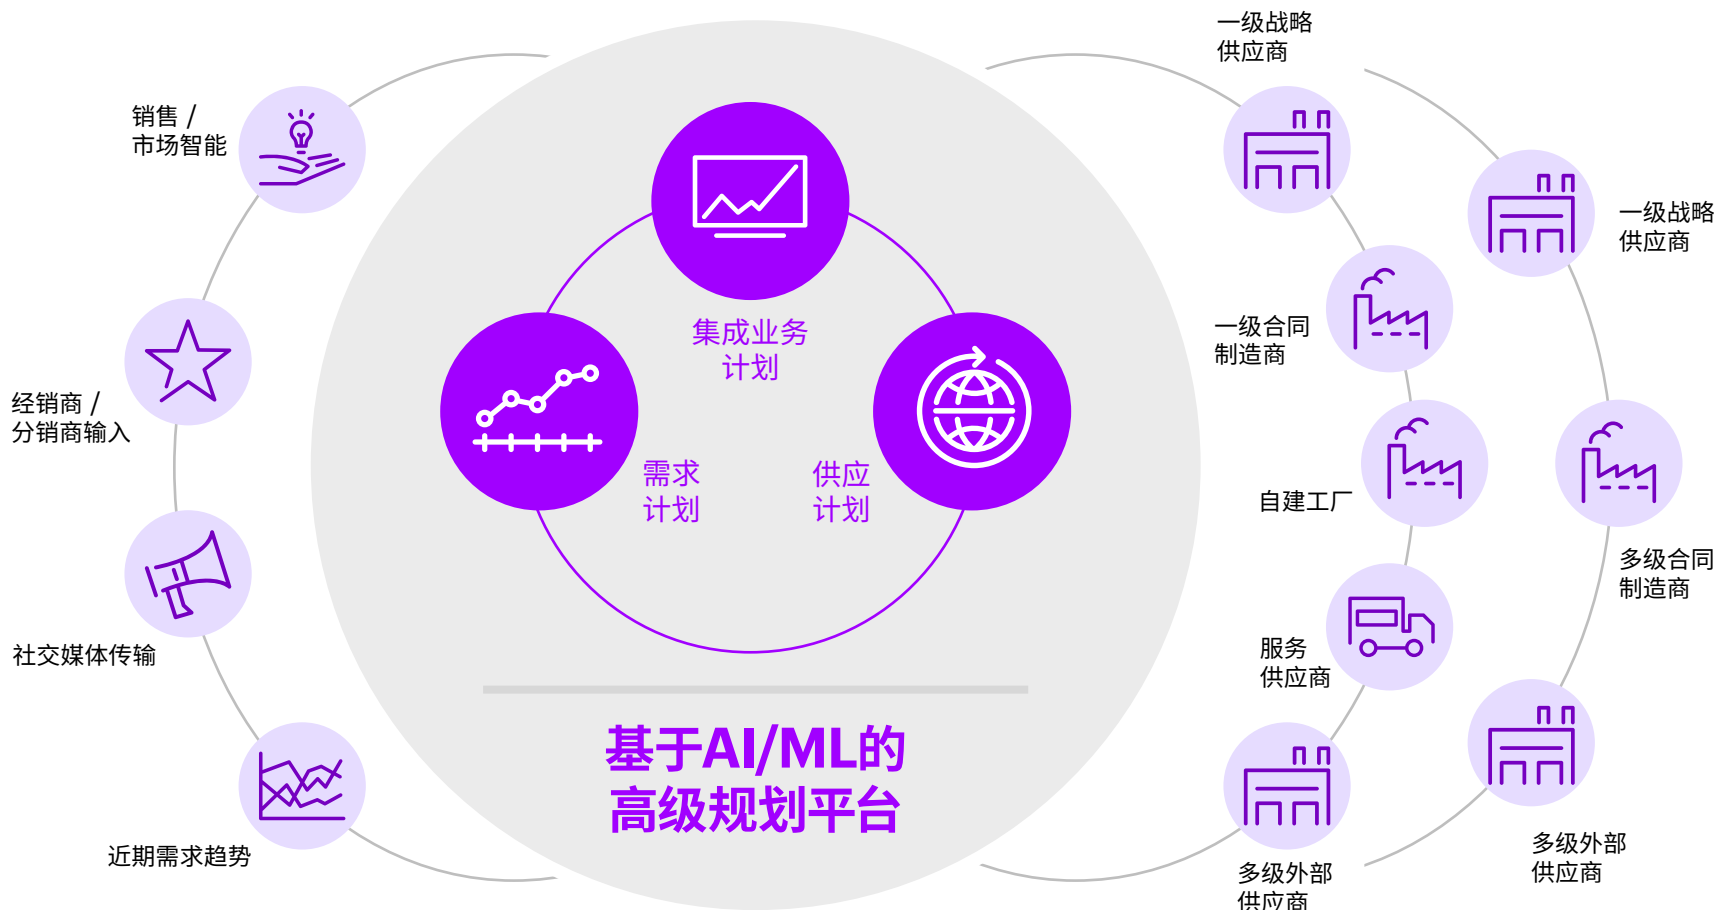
销售 /
市场智能

经销商 /
分销商输入

社交媒体传输

近期需求趋势

集成业务
计划

需求
计划

供应
计划

基于AI/ML的
高级规划平台

一级战略
供应商

一级战略
供应商

一级合同
制造商

自建工厂

多级合同
制造商

服务
供应商

多级外部
供应商

多级外部
供应商